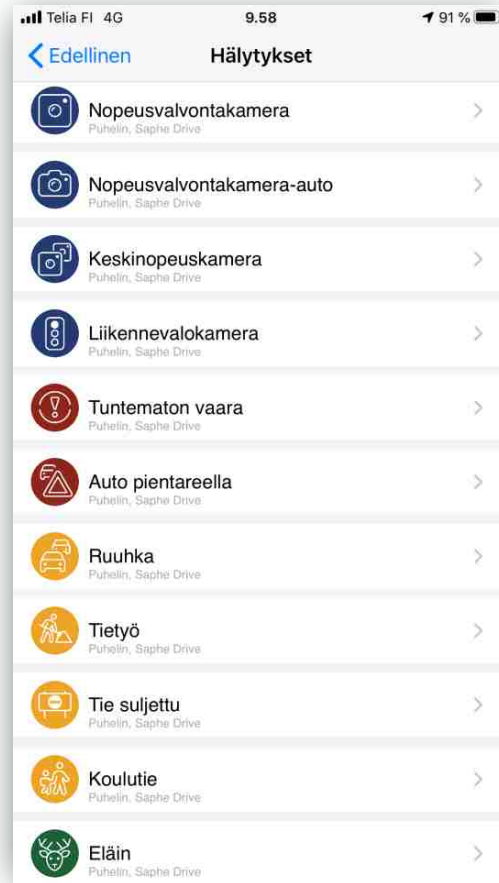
Telia FI 4G 9.58 91 %

Edellinen Hälytykset

Nopeusvalvontakamera
Puhelin, Saphe Drive

Nopeusvalvontakamera-auto
Puhelin, Saphe Drive

Keskinopeuskamera
Puhelin, Saphe Drive

Liikennevalokamera
Puhelin, Saphe Drive

Tuntematon vaara
Puhelin, Saphe Drive

Auto pientareella
Puhelin, Saphe Drive

Ruuhka
Puhelin, Saphe Drive

Tietyö
Puhelin, Saphe Drive

Tie suljettu
Puhelin, Saphe Drive

Koulutie
Puhelin, Saphe Drive

Eläin
Puhelin, Saphe Drive